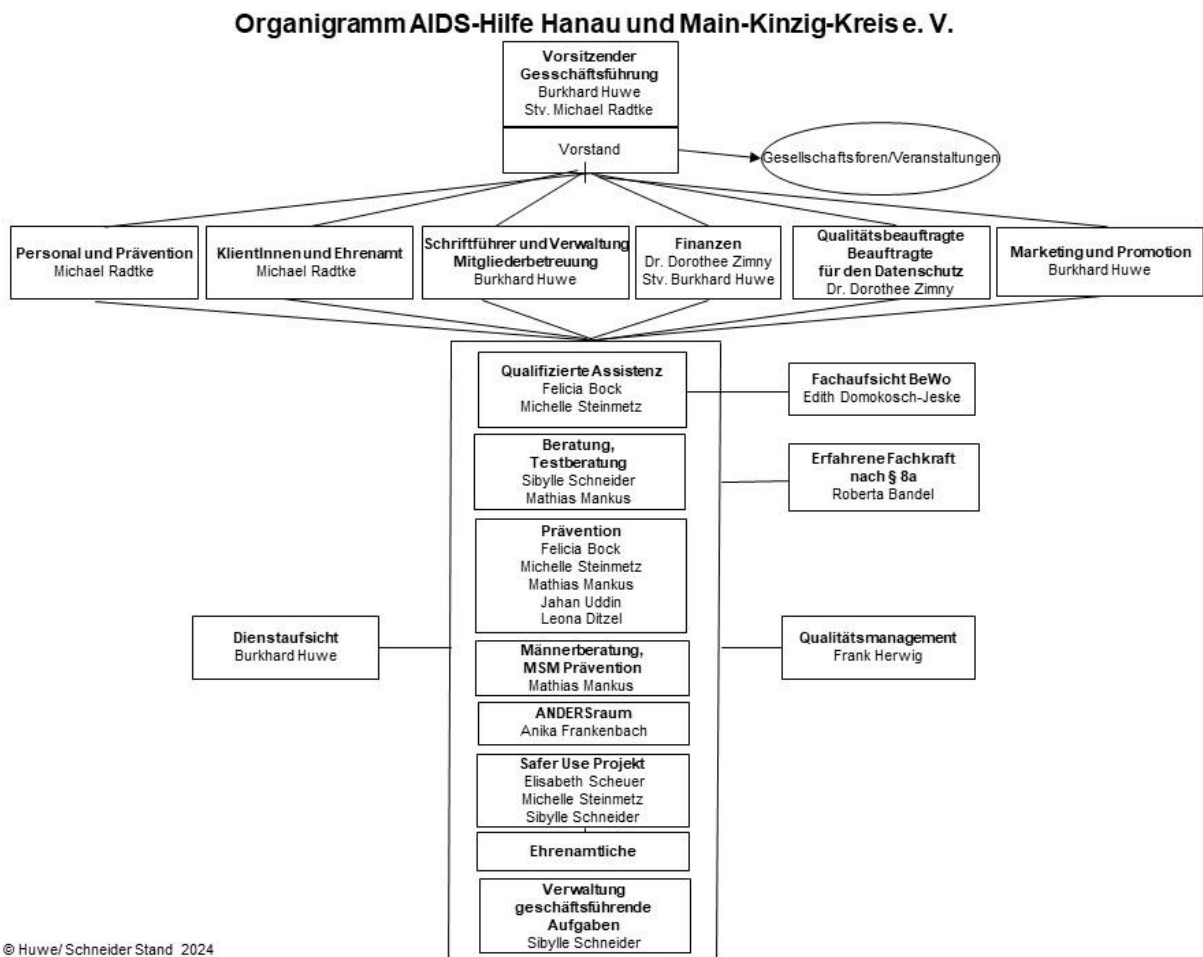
Organigramm AIDS-Hilfe Hanau und Main-Kinzig-Kreis e. V.

Vorsitzender
Gesschäftsführung
Burkhard Huwe
Stv. Michael Radtke

Vorstand

Gesellschaftsforen/Veranstaltungen

Personal und Prävention
Michael Radtke

KlientInnen und Ehrenamt
Michael Radtke

Schriftführer und Verwaltung
Mitgliederbetreuung
Burkhard Huwe

Finanzen
Dr. Dorothee Zimny
Stv. Burkhard Huwe

Qualitätsbeauftragte
Beauftragte
für den Datenschutz
Dr. Dorothee Zimny

Marketing und Promotion
Burkhard Huwe

Qualifizierte Assistenz
Felicia Bock
Michelle Steinmetz

Fachaufsicht BeWo
Edith Domokosch-Jeske

Beratung,
Testberatung
Sibylle Schneider
Mathias Mankus

Erfahrene Fachkraft
nach § 8a
Roberta Bandel

Prävention
Felicia Bock
Michelle Steinmetz
Mathias Mankus
Jahan Uddin
Leona Ditzel

Dienstaufsicht
Burkhard Huwe

Männerberatung,
MSM Prävention
Mathias Mankus

Qualitätsmanagement
Frank Herwig

ANDERSraum
Anika Frankenbach

Safer Use Projekt
Elisabeth Scheuer
Michelle Steinmetz
Sibylle Schneider

Ehrenamtliche

Verwaltung
geschäftsführende
Aufgaben
Sibylle Schneider

© Huwe/ Schneider Stand 2024